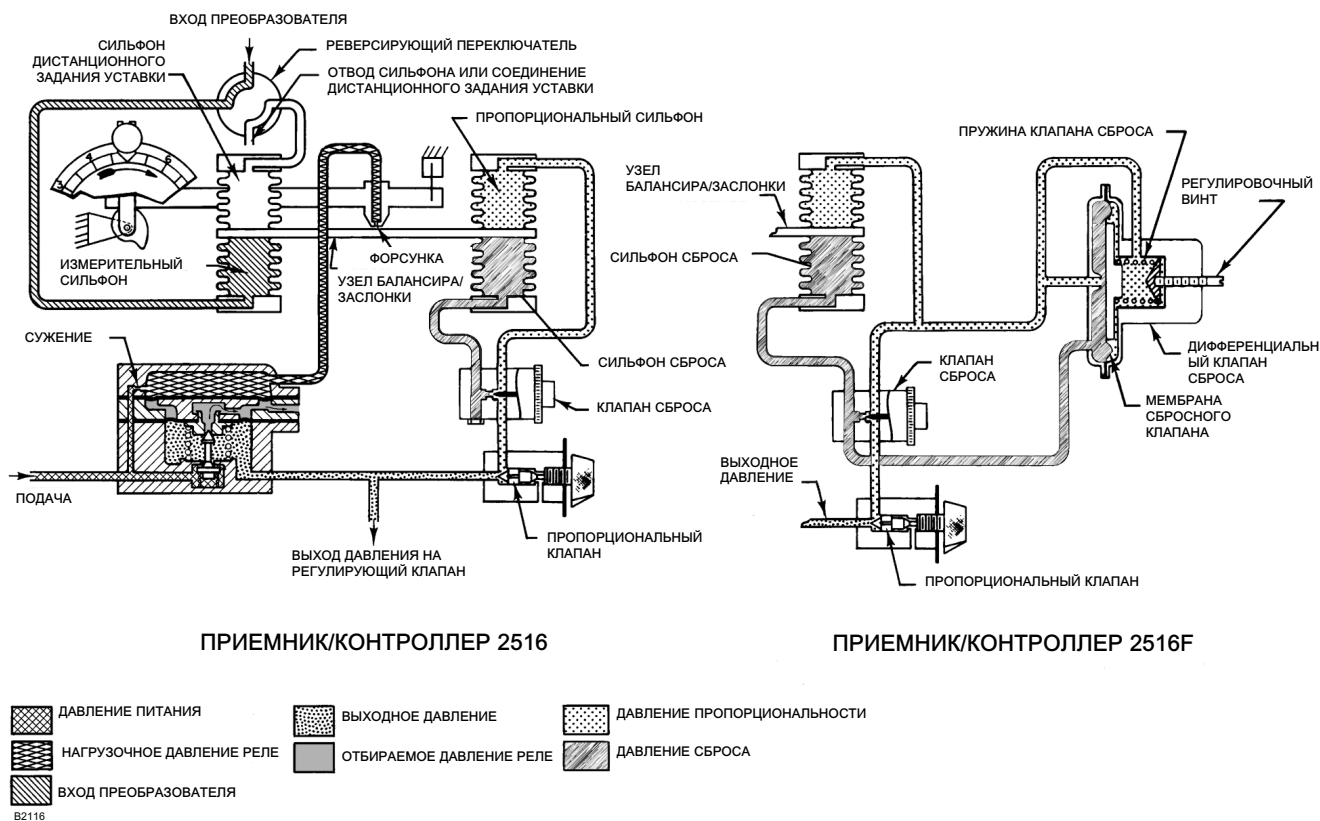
ВХОД ПРЕОБРАЗОВАТЕЛЯ

СИЛЬФОН ДИСТАНЦИОННОГО ЗАДАНИЯ УСТАВКИ

РЕВЕРСИРУЮЩИЙ ПЕРЕКЛЮЧАТЕЛЬ

ОТВОД СИЛЬФОНА ИЛИ СОЕДИНЕНИЕ ДИСТАНЦИОННОГО ЗАДАНИЯ УСТАВКИ

ПРОПОРЦИОНАЛЬНЫЙ СИЛЬФОН

3 4 5 6

ФОРСУНКА

ИЗМЕРИТЕЛЬНЫЙ СИЛЬФОН

УЗЕЛ БАЛАНСИРА/ЗАСЛОНКИ

СУЖЕНИЕ

СИЛЬФОН СБРОСА

КЛАПАН СБРОСА

ПОДАЧА

ПРОПОРЦИОНАЛЬНЫЙ КЛАПАН

ВЫХОД ДАВЛЕНИЯ НА РЕГУЛИРУЮЩИЙ КЛАПАН

ПРИЕМНИК/КОНТРОЛЛЕР 2516

ПРУЖИНА КЛАПАНА СБРОСА

УЗЕЛ БАЛАНСИРА/ЗАСЛОНКИ

РЕГУЛИРОВОЧНЫЙ ВИНТ

СИЛЬФОН СБРОСА

ДИФФЕРЕНЦИАЛЬНЫЙ КЛАПАН СБРОСА

КЛАПАН СБРОСА

МЕМБРАНА СБРОСНОГО КЛАПАНА

ВЫХОДНОЕ ДАВЛЕНИЕ

ПРОПОРЦИОНАЛЬНЫЙ КЛАПАН

ПРИЕМНИК/КОНТРОЛЛЕР 2516F

ДАВЛЕНИЕ ПИТАНИЯ

ВЫХОДНОЕ ДАВЛЕНИЕ

ДАВЛЕНИЕ ПРОПОРЦИОНАЛЬНОСТИ

НАГРУЗОЧНОЕ ДАВЛЕНИЕ РЕЛЕ

ОТБИРАЕМОЕ ДАВЛЕНИЕ РЕЛЕ

ДАВЛЕНИЕ СБРОСА

ВХОД ПРЕОБРАЗОВАТЕЛЯ

B2116